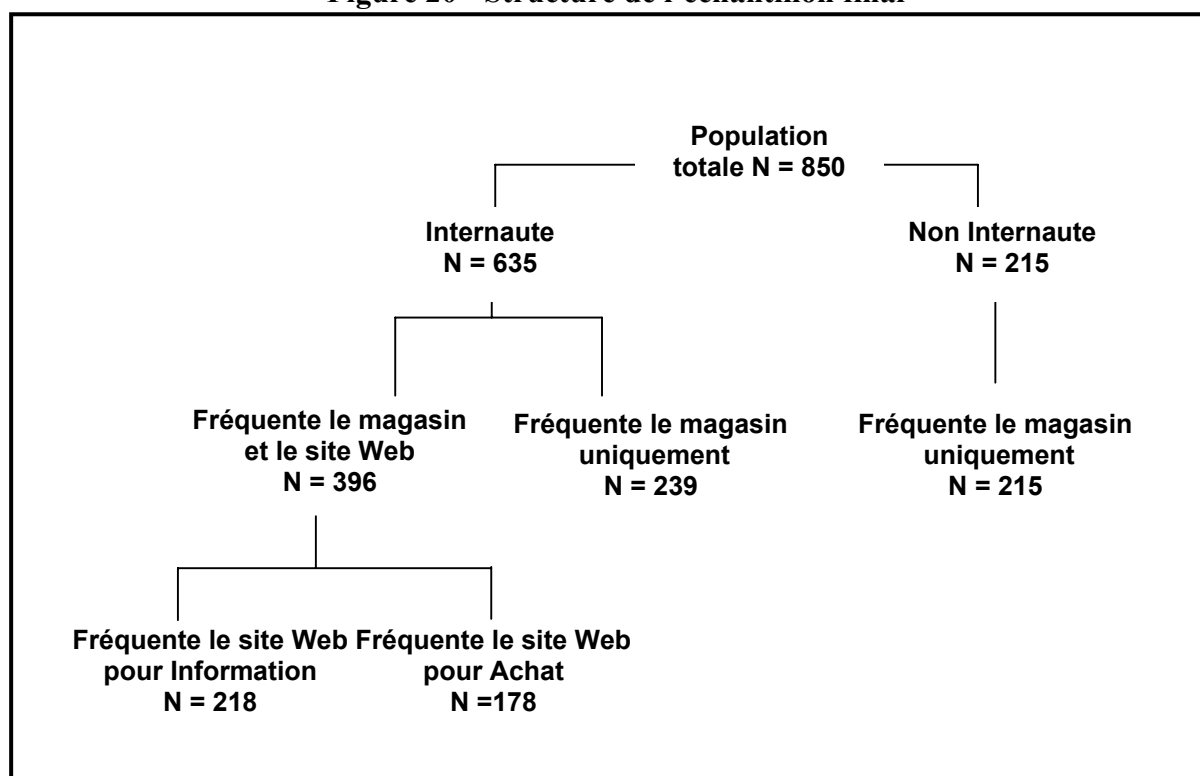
Figure 20 - Structure de l'échantillon final

Population totale N = 850

Internaute N = 635

Non Internaute N = 215

Fréquente le magasin et le site Web N = 396

Fréquente le magasin uniquement N = 239

Fréquente le magasin uniquement N = 215

Fréquente le site Web pour Information N = 218

Fréquente le site Web pour Achat N =178